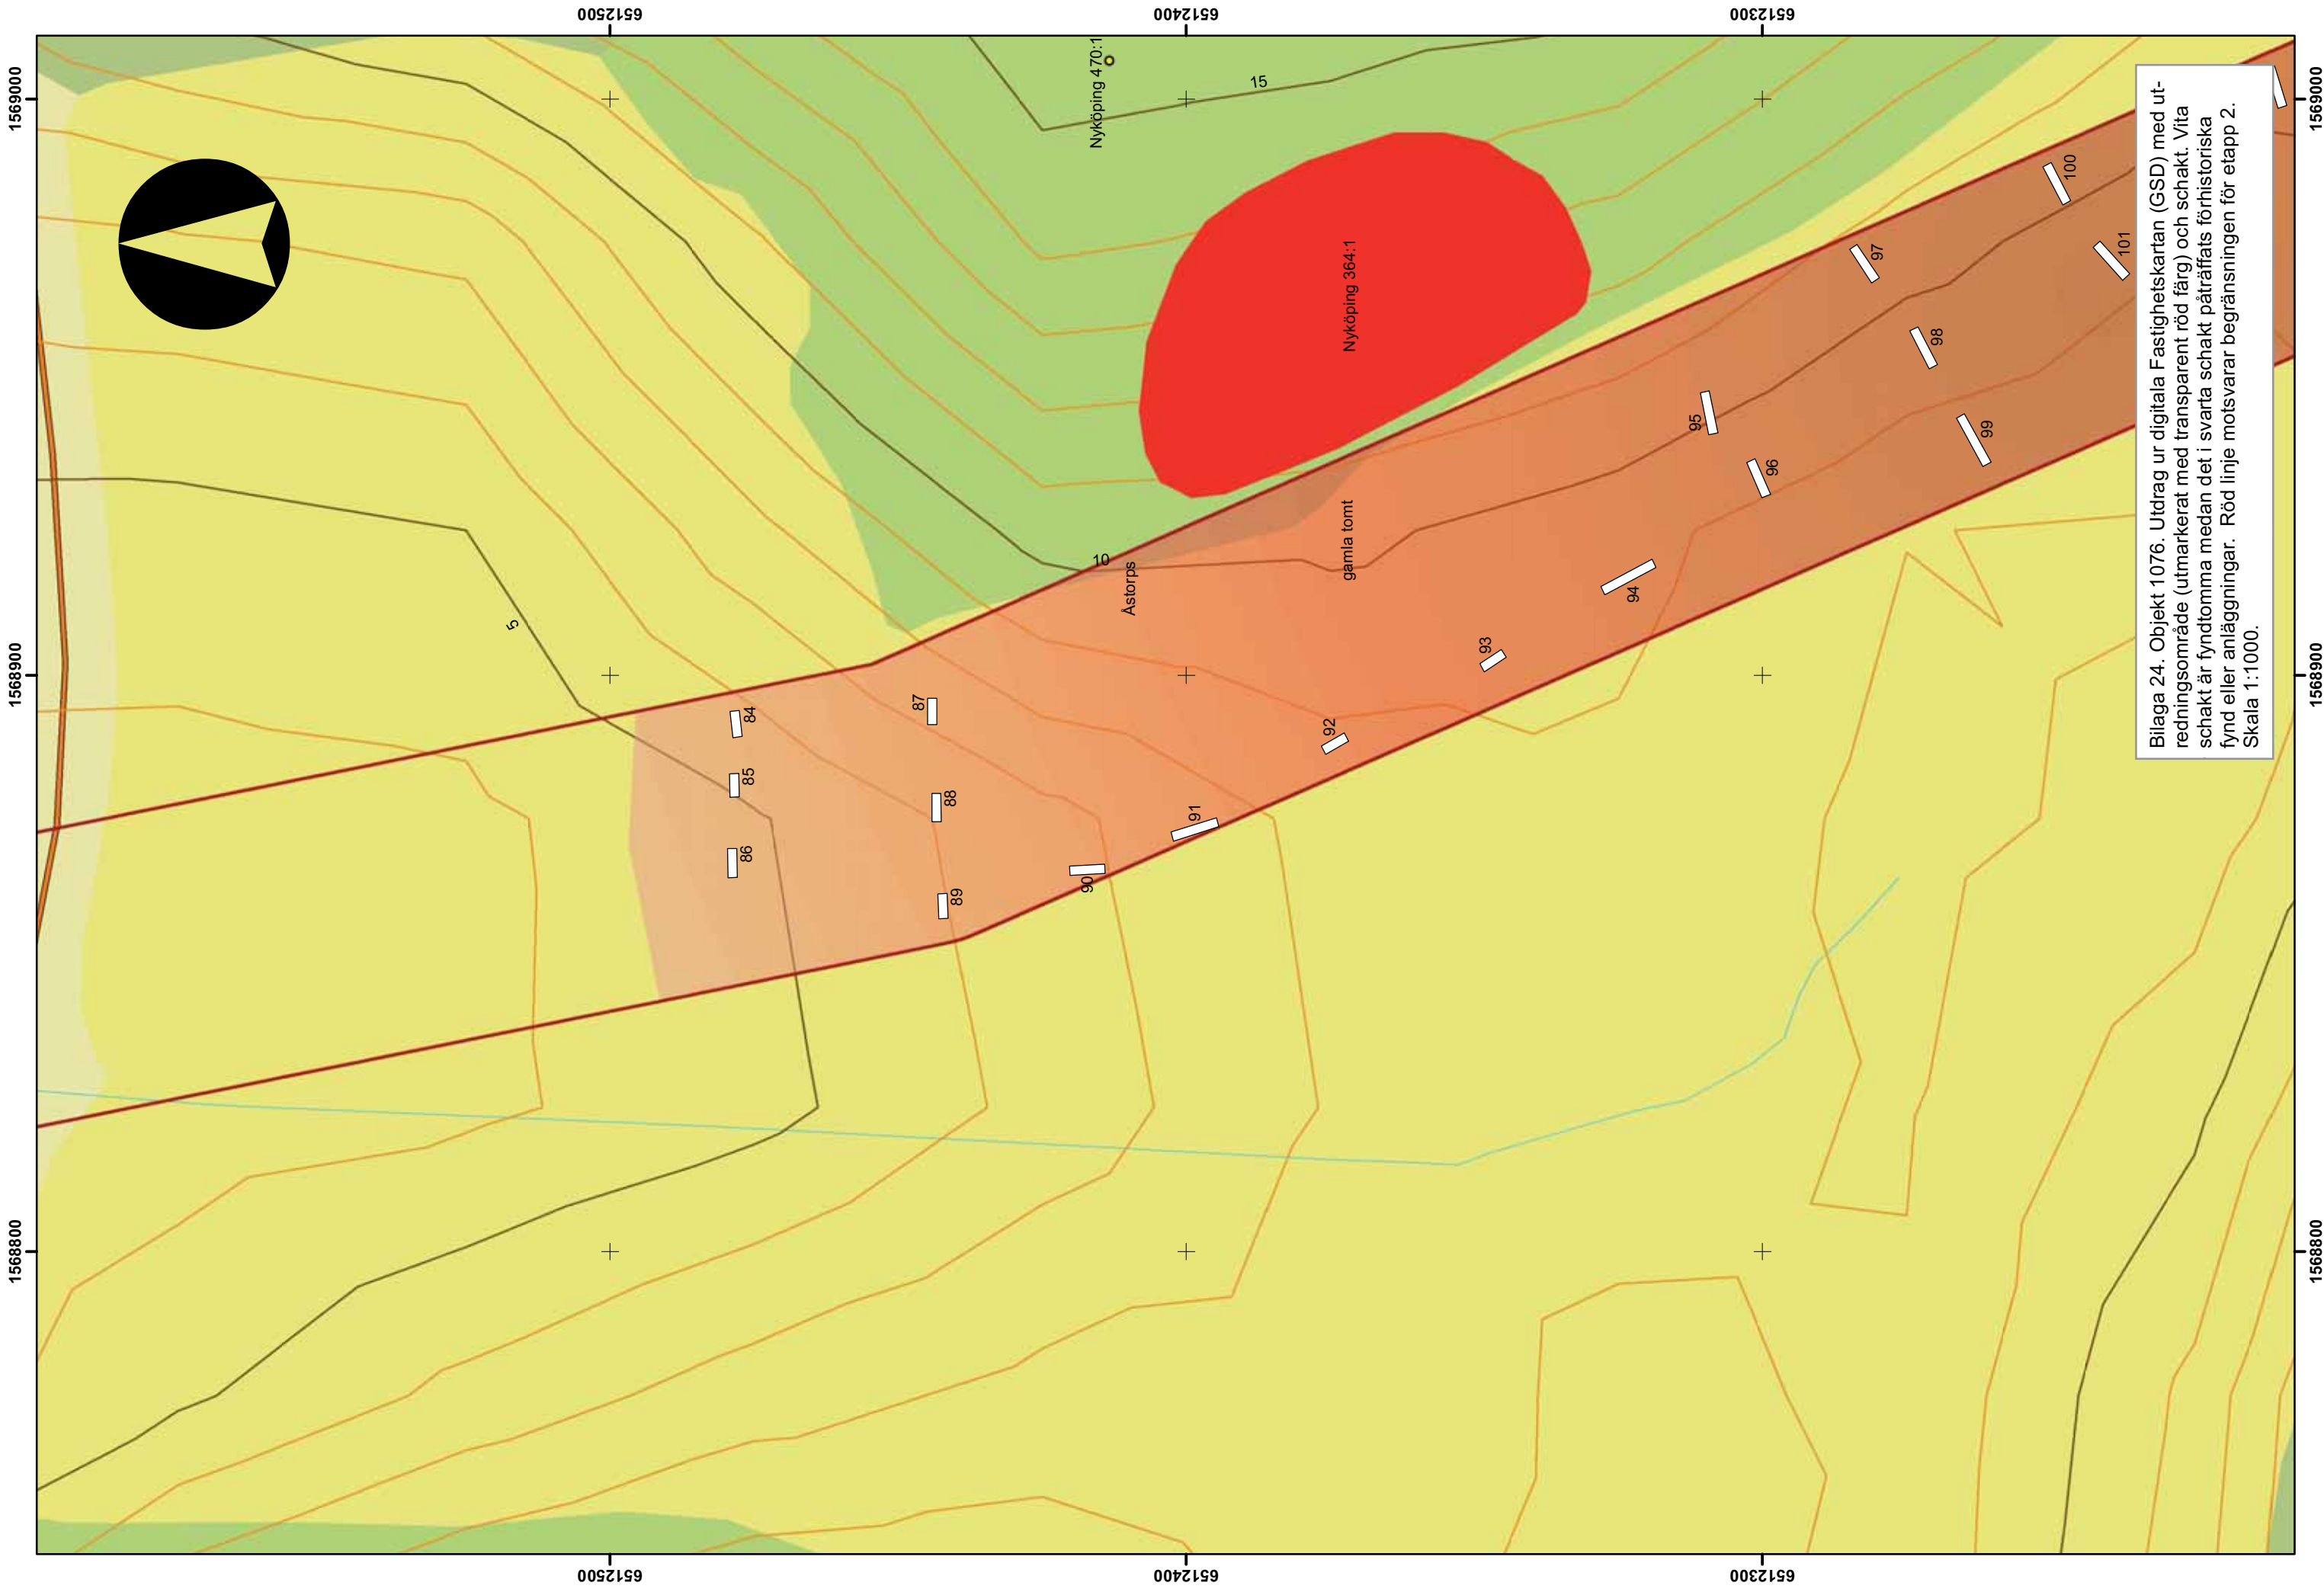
Bilaga 24. Objekt 1076. Utdrag ur digitala Fastighetskartan (GSD) med utredningsområde (utmarkerat med transparent röd färg) och schakt. Vita schakt är fyndtomma medan det i svarta schakt påträffats förhistoriska fynd eller anläggningar. Röd linje motsvarar begränsningen för etapp 2. Skala 1:1000.

6512500
6512400
6512300
6512500
6512400
6512300
1569000
1568900
1568800
1569000
1568900
1568800

Nyköping 470:1
15
Nyköping 364:1
10
Åstorps
gamla tomt
5

84
85
86
87
88
89
90
91
92
93
94
95
96
97
98
99
100
101